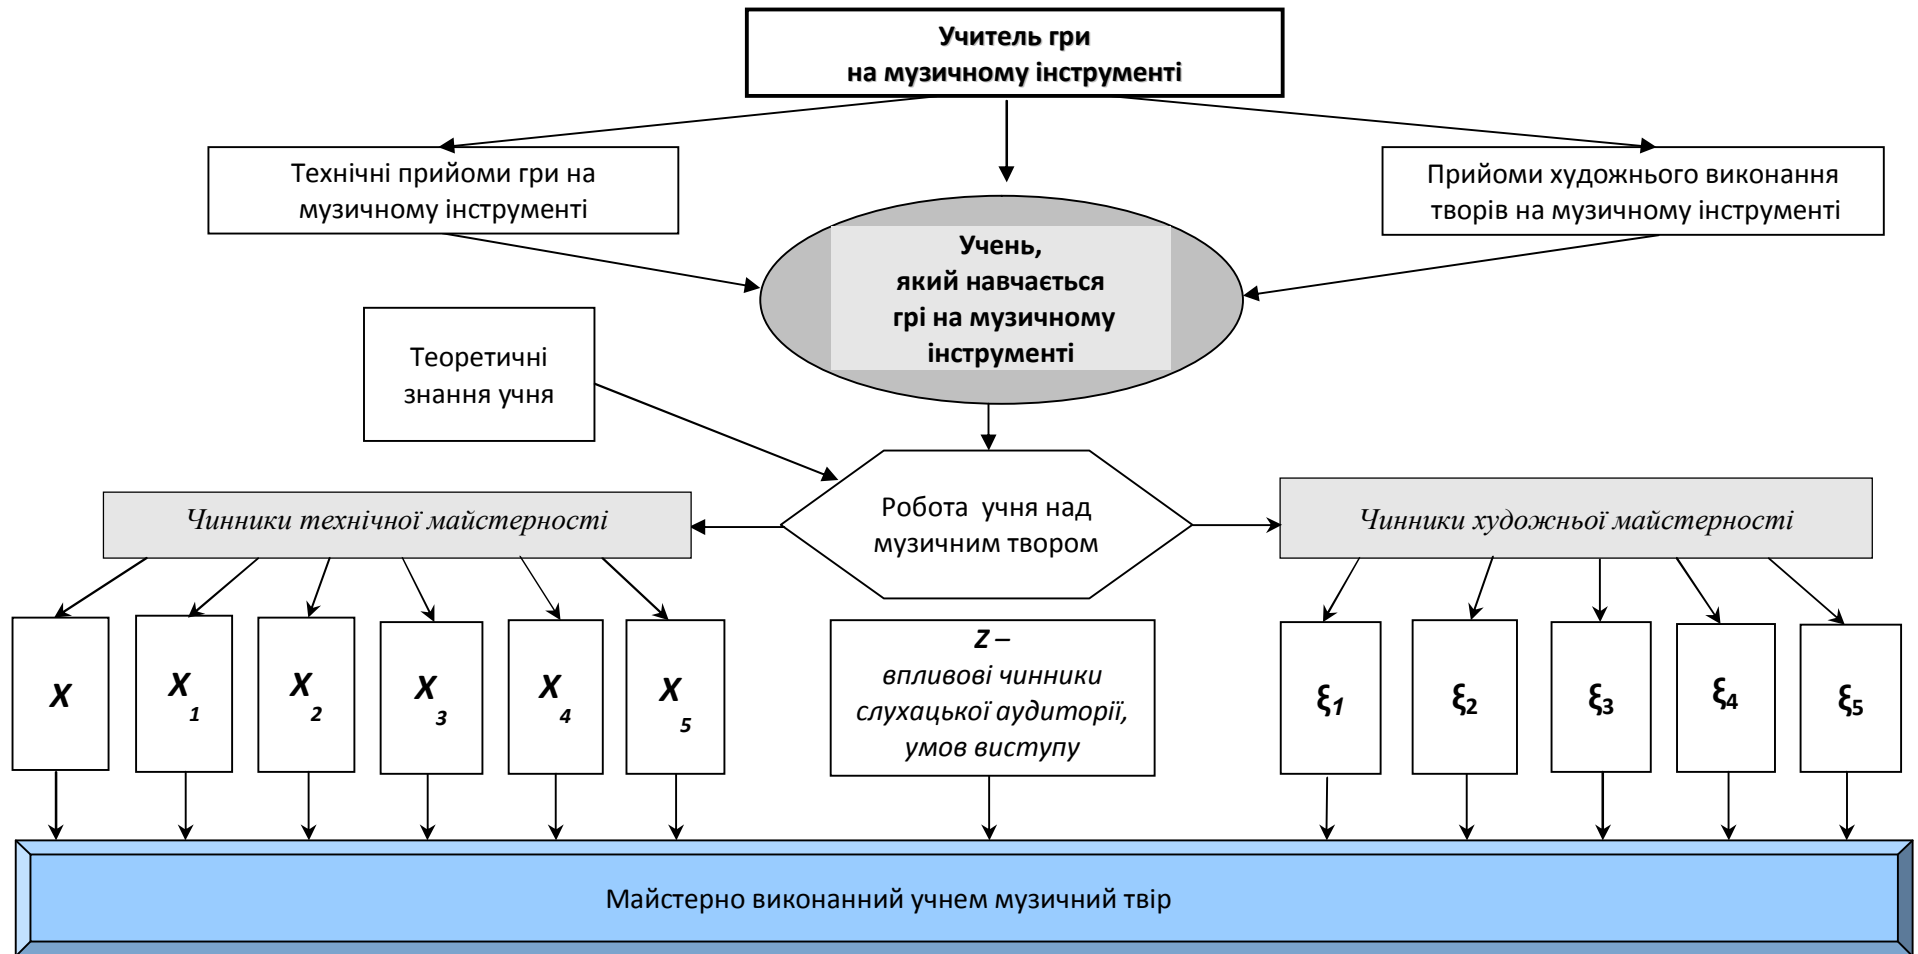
Учитель гри на музичному інструменті

Технічні прийоми гри на музичному інструменті

Прийоми художнього виконання творів на музичному інструменті

Учень, який навчається грі на музичному інструменті

Теоретичні знання учня

Чинники технічної майстерності

Робота учня над музичним твором

Чинники художньої майстерності

$X$

$X_1$

$X_2$

$X_3$

$X_4$

$X_5$

Z – впливові чинники слухацької аудиторії, умов виступу

$\xi_1$

$\xi_2$

$\xi_3$

$\xi_4$

$\xi_5$

Майстерно виконанний учнем музичний твір